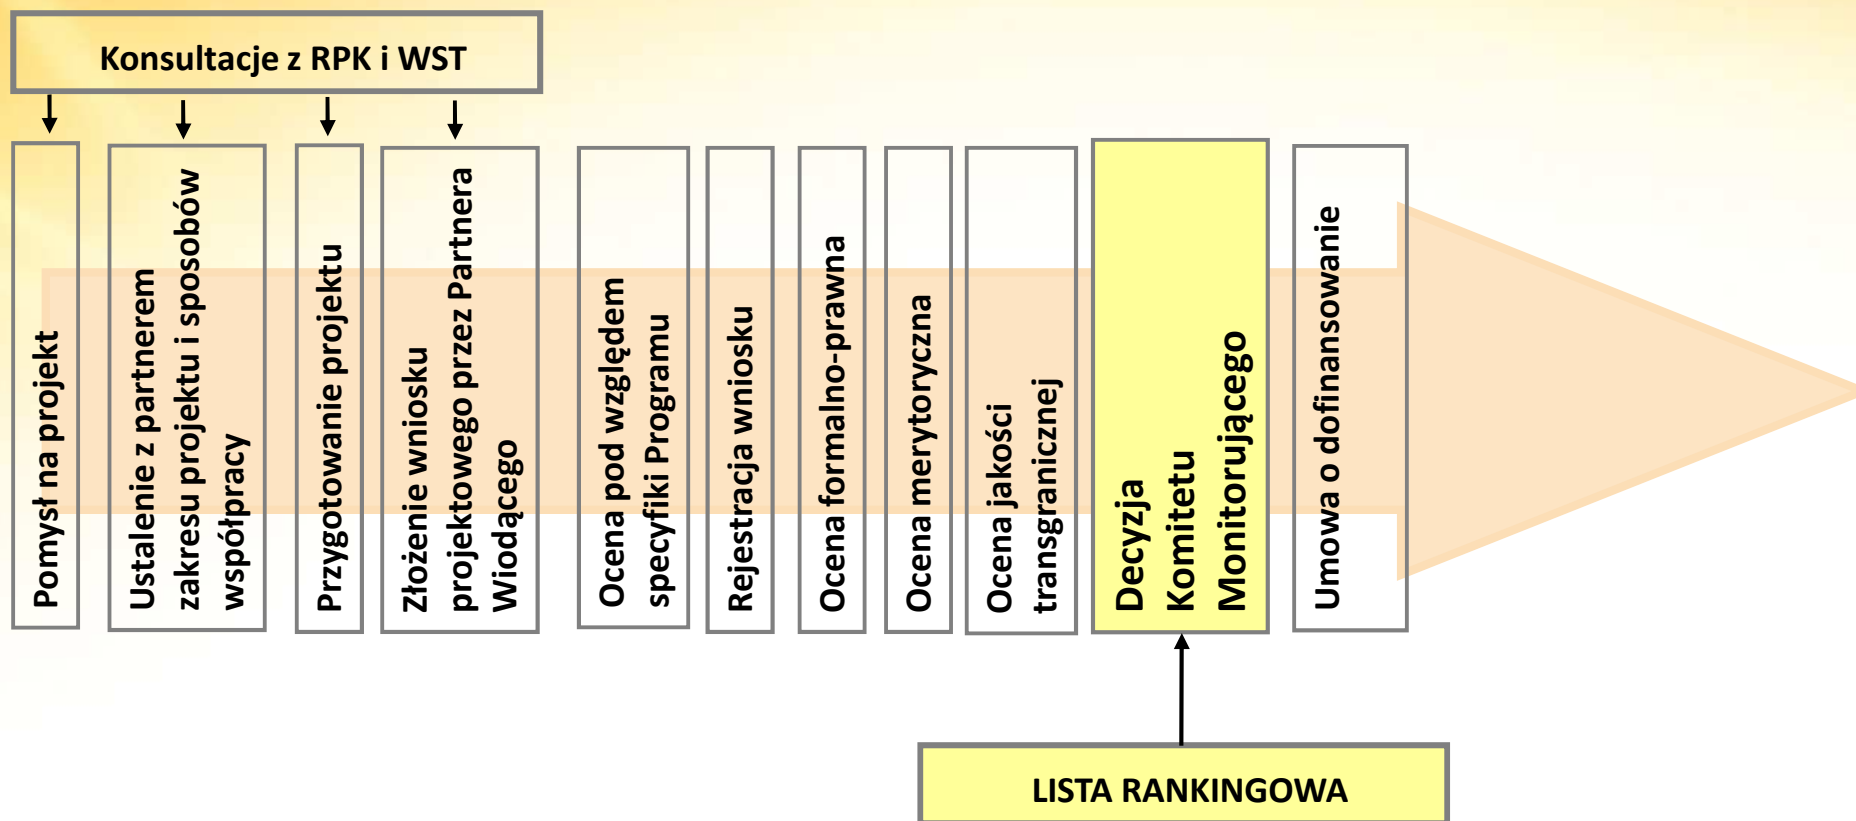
Konsultacje z RPK i WST

Pomysł na projekt

Ustalenie z partnerem zakresu projektu i sposobów współpracy

Przygotowanie projektu

Złożenie wniosku projektowego przez Partnera Wiodącego

Ocena pod względem specyfiki Programu

Rejestracja wniosku

Ocena formalno-prawna

Ocena merytoryczna

Ocena jakości transgranicznej

Decyzja Komitetu Monitorującego

Umowa o dofinansowanie

LISTA RANKINGOWA